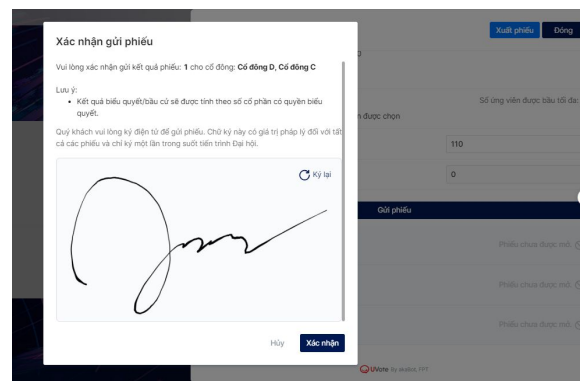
Xác nhận gửi phiếu

Vui lòng xác nhận gửi kết quả phiếu: **1** cho cổ đông: **Cổ đông D, Cổ đông C**

Lưu ý:

- Kết quả biểu quyết/bầu cử sẽ được tính theo số cổ phần có quyền biểu quyết.

Quý khách vui lòng ký điện tử để gửi phiếu. Chữ ký này có giá trị pháp lý đối với tất cả các phiếu và chỉ ký một lần trong suốt tiến trình Đại hội.

Ký lại

Hủy

Xác nhận

Xuất phiếu

Đóng

Số ứng viên được bầu tối đa:

n được chọn

110

0

Gửi phiếu

Phiếu chưa được mở

Phiếu chưa được mở

Phiếu chưa được mở

UVote By xvalue, FPT